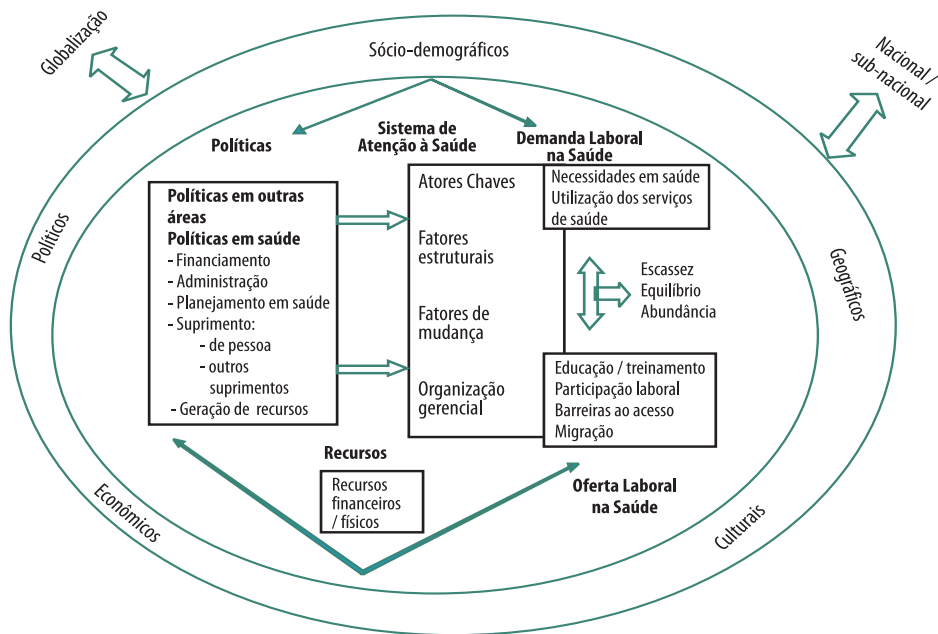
Globalização

Sócio-demográficos

Nacional / sub-nacional

Políticas

Sistema de Atenção à Saúde

Demanda Laboral na Saúde

Políticos

Políticas em outras áreas
Políticas em saúde
- Financiamento
- Administração
- Planejamento em saúde
- Suprimento:
- de pessoa
- outros suprimentos
- Geração de recursos

Atores Chaves

Fatores estruturais

Fatores de mudança

Organização gerencial

Necessidades em saúde
Utilização dos serviços de saúde

Escassez
Equilíbrio
Abundância

Geográficos

Educação / treinamento
Participação laboral
Barreiras ao acesso
Migração

Recursos

Recursos financeiros / físicos

Oferta Laboral na Saúde

Econômicos

Culturais